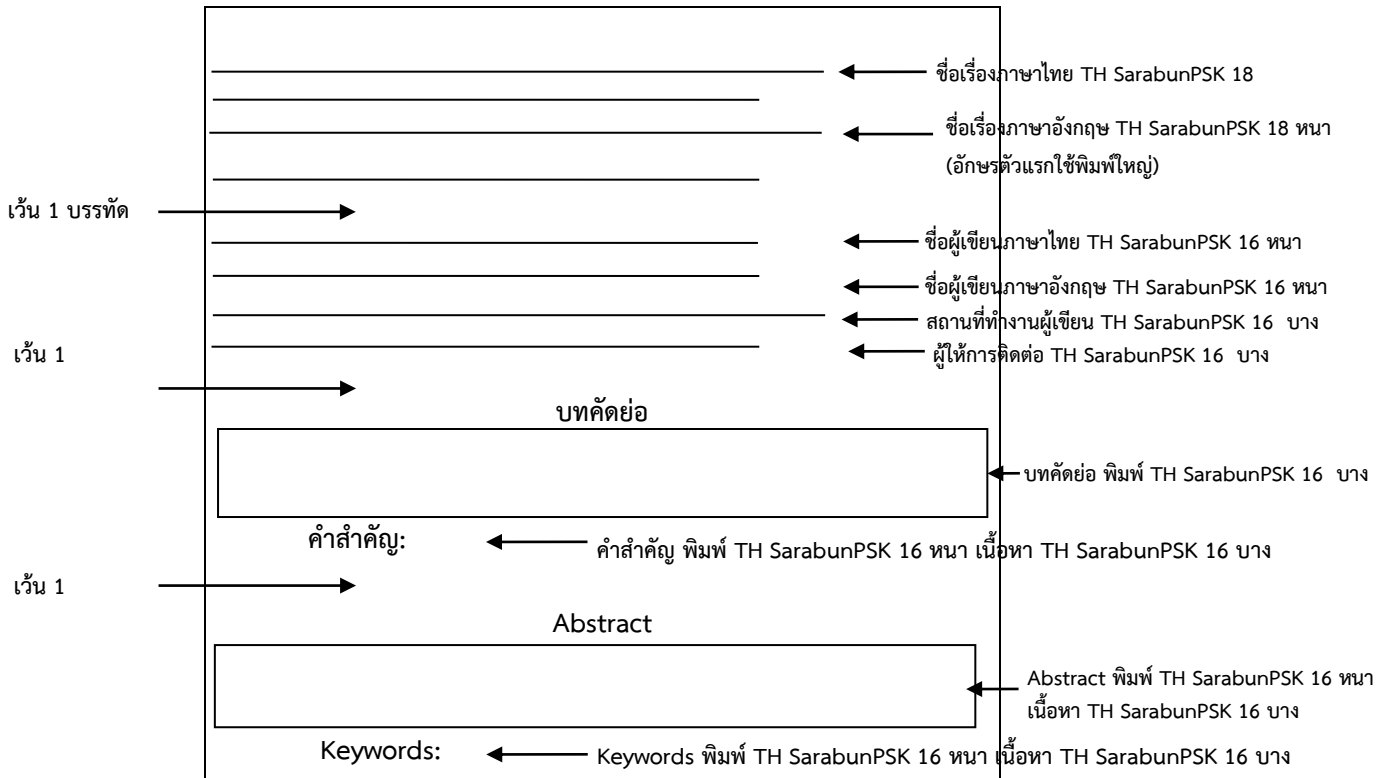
ชื่อเรื่องภาษาไทย TH SarabunPSK 18

ชื่อเรื่องภาษาอังกฤษ TH SarabunPSK 18 หนา (อักษรตัวแรกใช้พิมพ์ใหญ่)

เว้น 1 บรรทัด

ชื่อผู้เขียนภาษาไทย TH SarabunPSK 16 หนา

ชื่อผู้เขียนภาษาอังกฤษ TH SarabunPSK 16 หนา

สถานที่ทำงานผู้เขียน TH SarabunPSK 16 บาง

เว้น 1

ผู้ให้การติดต่อ TH SarabunPSK 16 บาง

บทคัดย่อ

บทคัดย่อ พิมพ์ TH SarabunPSK 16 บาง

คำสำคัญ:

คำสำคัญ พิมพ์ TH SarabunPSK 16 หนา เนื้อหา TH SarabunPSK 16 บาง

เว้น 1

Abstract

Abstract พิมพ์ TH SarabunPSK 16 หนา เนื้อหา TH SarabunPSK 16 บาง

Keywords:

Keywords พิมพ์ TH SarabunPSK 16 หนา เนื้อหา TH SarabunPSK 16 บาง